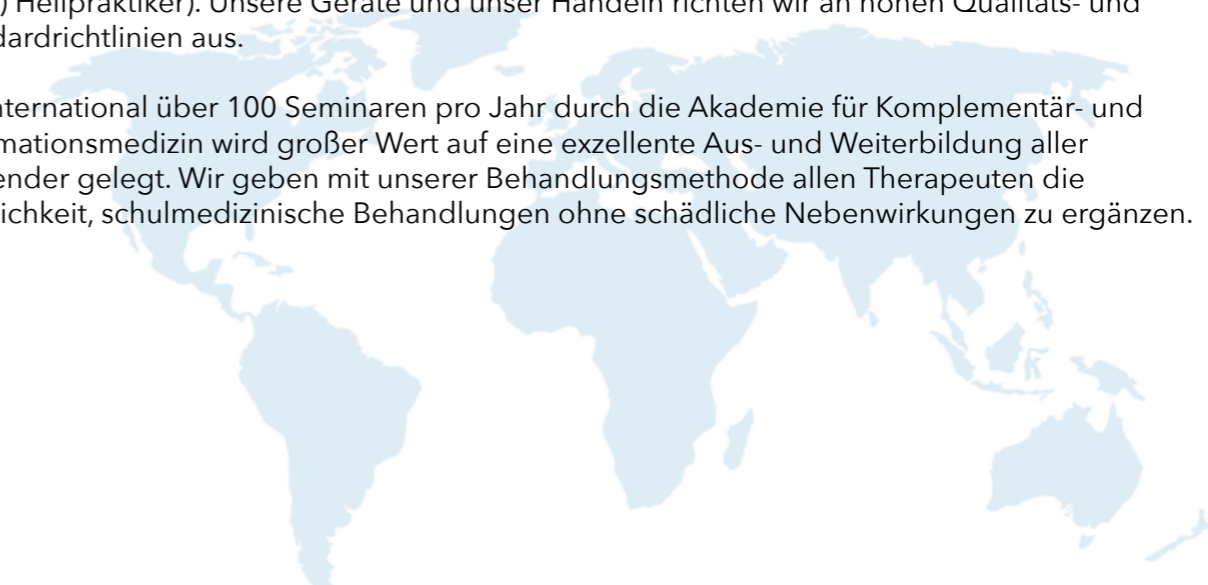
) Heilpraktiker). Unsere Geräte und unser Handeln richten wir an hohen Qualitäts- und dardrichtlinien aus.

nternational über 100 Seminaren pro Jahr durch die Akademie für Komplementär- und mationsmedizin wird großer Wert auf eine exzellente Aus- und Weiterbildung aller ender gelegt. Wir geben mit unserer Behandlungsmethode allen Therapeuten die ichkeit, schulmedizinische Behandlungen ohne schädliche Nebenwirkungen zu ergänzen.